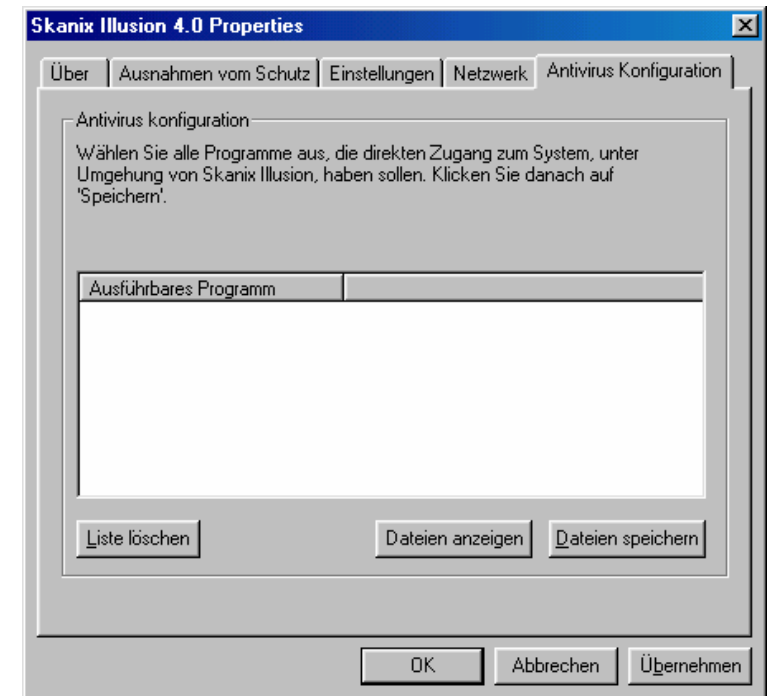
Skanix Illusion 4.0 Properties

Über | Ausnahmen vom Schutz | Einstellungen | Netzwerk | Antivirus Konfiguration

Antivirus konfiguration

Wählen Sie alle Programme aus, die direkten Zugang zum System, unter Umgehung von Skanix Illusion, haben sollen. Klicken Sie danach auf 'Speichern'.

| Ausführbares Programm | |
|---|---|

Liste löschen

Dateien anzeigen

Dateien speichern

OK

Abbrechen

Übernehmen